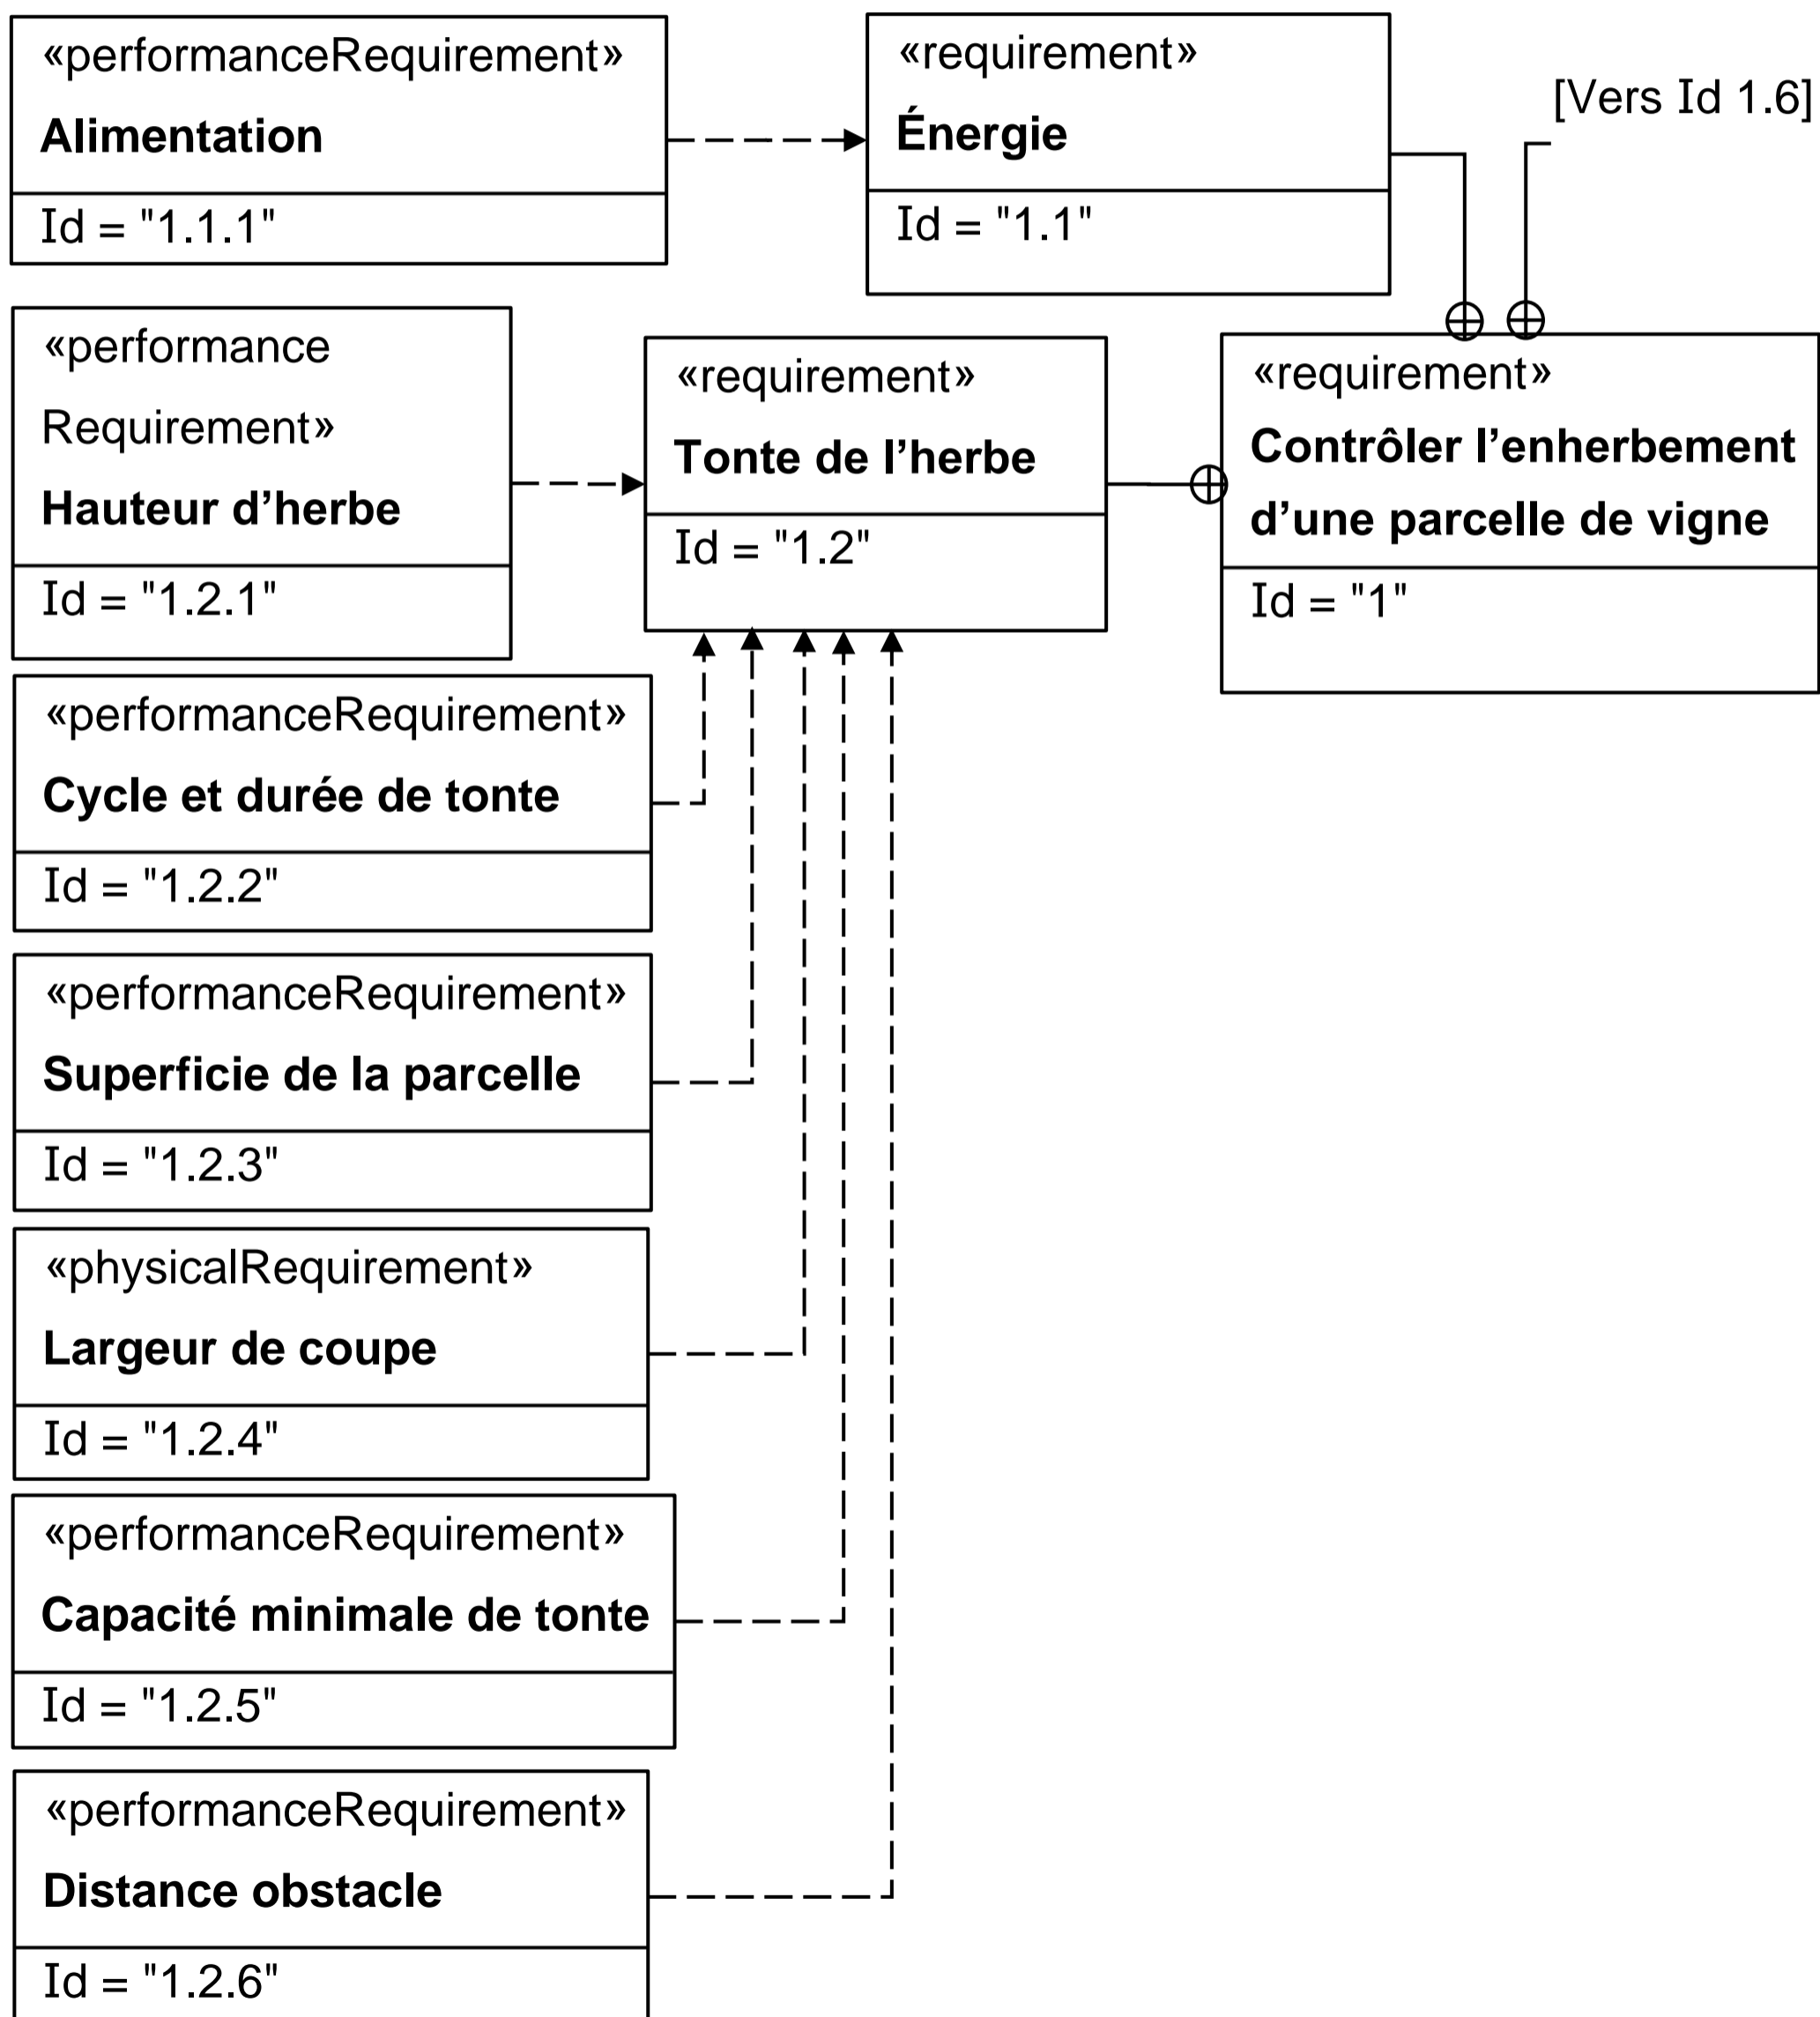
«performanceRequirement»
**Alimentation**
Id = "1.1.1"

«requirement»
**Énergie**
Id = "1.1"

[Vers Id 1.6]

«performance Requirement»
**Hauteur d’herbe**
Id = "1.2.1"

«requirement»
**Tonte de l’herbe**
Id = "1.2"

«requirement»
**Contrôler l’enherbement d’une parcelle de vigne**
Id = "1"

«performanceRequirement»
**Cycle et durée de tonte**
Id = "1.2.2"

«performanceRequirement»
**Superficie de la parcelle**
Id = "1.2.3"

«physicalRequirement»
**Largeur de coupe**
Id = "1.2.4"

«performanceRequirement»
**Capacité minimale de tonte**
Id = "1.2.5"

«performanceRequirement»
**Distance obstacle**
Id = "1.2.6"